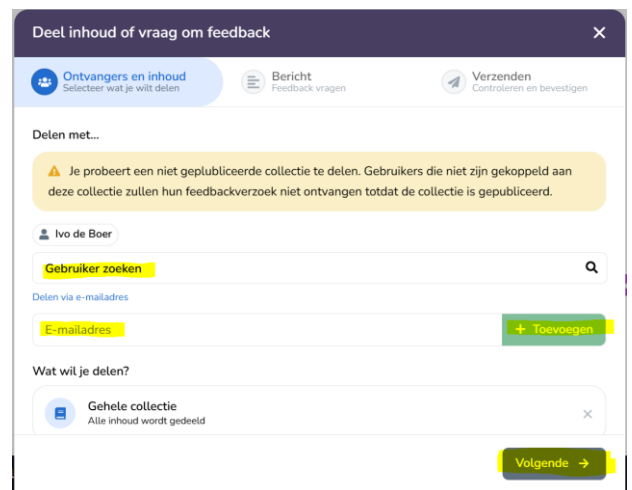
Deel inhoud of vraag om feedback ✕

Ontvangers en inhoud
Selecteer wat je wilt delen

Bericht
Feedback vragen

Verzenden
Controleren en bevestigen

Delen met...

Je probeert een niet gepubliceerde collectie te delen. Gebruikers die niet zijn gekoppeld aan deze collectie zullen hun feedbackverzoek niet ontvangen totdat de collectie is gepubliceerd.

Ivo de Boer

Gebruiker zoeken

Delen via e-mailadres

E-mailadres

+ Toevoegen

Wat wil je delen?

Gehele collectie
Alle inhoud wordt gedeeld

Volgende →